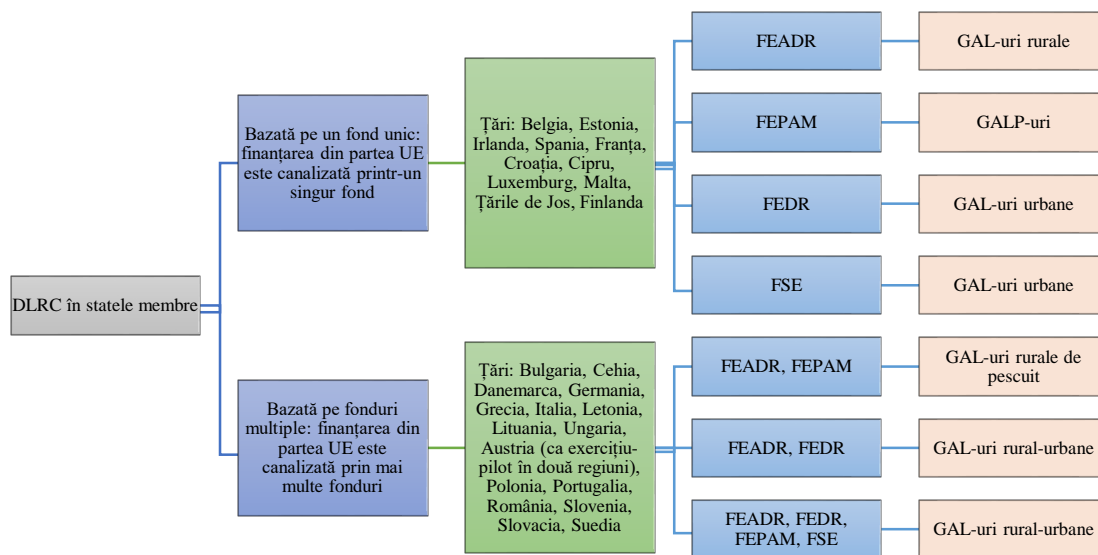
DLRC în statele membre

Bazată pe un fond unic: finanțarea din partea UE este canalizată printr-un singur fond

Țări: Belgia, Estonia, Irlanda, Spania, Franța, Croația, Cipru, Luxemburg, Malta, Țările de Jos, Finlanda

FEADR

GAL-uri rurale

FEPAM

GALP-uri

FEDR

GAL-uri urbane

FSE

GAL-uri urbane

Bazată pe fonduri multiple: finanțarea din partea UE este canalizată prin mai multe fonduri

Țări: Bulgaria, Cehia, Danemarca, Germania, Grecia, Italia, Letonia, Lituania, Ungaria, Austria (ca exercițiu-pilot în două regiuni), Polonia, Portugalia, România, Slovenia, Slovacia, Suedia

FEADR, FEPAM

GAL-uri rurale de pescuit

FEADR, FEDR

GAL-uri rural-urbane

FEADR, FEDR, FEPAM, FSE

GAL-uri rural-urbane